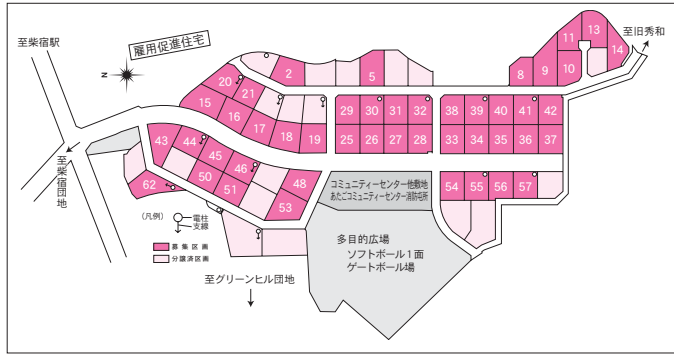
至柴宿駅

雇用促進住宅

N

至旧秀和

至柴宿団地

2
5
8
9
10
11
13
14
15
16
17
18
19
20
21
25
26
27
28
29
30
31
32
33
34
35
36
37
38
39
40
41
42
43
44
45
46
48
50
51
53
54
55
56
57
62

コミュニティーセンター他敷地
あたごコミュニティーセンター消防詰所

多目的広場
ソフトボール1面
ゲートボール場

(凡例)
電柱
支線
募集区画
分譲済区画

至グリーンヒル団地